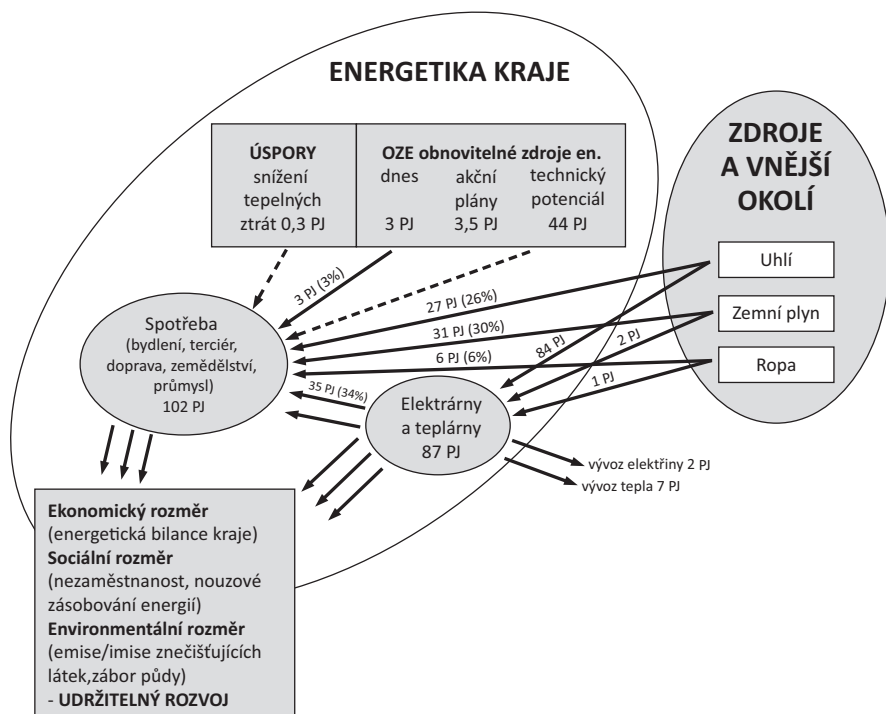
ENERGETIKA KRAJE

ÚSPORY
snížení tepelných ztrát 0,3 PJ

OZE obnovitelné zdroje en.

| dnes | akční plány | technický potenciál |
|---|---|---|
| 3 PJ | 3,5 PJ | 44 PJ |

ZDROJE A VNĚJŠÍ OKOLÍ

Uhlí

Zemní plyn

Ropa

3 PJ (3%)

27 PJ (26%)

31 PJ (30%)

6 PJ (6%)

84 PJ

2 PJ

1 PJ

35 PJ (34%)

Spotřeba
(bydlení, terciér, doprava, zemědělství, průmysl)
102 PJ

Elektrárny a teplárny
87 PJ

vývoz elektřiny 2 PJ

vývoz tepla 7 PJ

Ekonomický rozměr
(energetická bilance kraje)
Sociální rozměr
(nezaměstnanost, nouzové zásobování energií)
Environmentální rozměr
(emise/imise znečišťujících látek,zábor půdy)
- UDRŽITELNÝ ROZVOJ